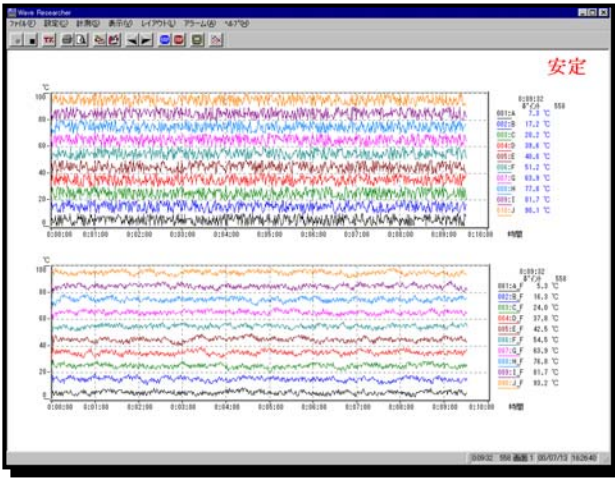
Wave Researcher

ファイル(F) 設定(C) 計測(M) 表示(V) レイアウト(L) アラーム(A) ヘルプ(H)

安定

℃

100
80
60
40
20
0

0:00:00 0:01:00 0:02:00 0:03:00 0:04:00 0:05:00 0:06:00 0:07:00 0:08:00 0:09:00 0:10:00 時間

0:09:32
ポイント 558

| | |
|---|---|
| 001:A | 7.3 ℃ |
| 002:B | 17.2 ℃ |
| 003:C | 28.2 ℃ |
| 004:D | 38.6 ℃ |
| 005:E | 46.6 ℃ |
| 006:F | 51.2 ℃ |
| 007:G | 63.9 ℃ |
| 008:H | 77.6 ℃ |
| 009:I | 81.7 ℃ |
| 010:J | 90.1 ℃ |

℃

100
80
60
40
20
0

0:00:00 0:01:00 0:02:00 0:03:00 0:04:00 0:05:00 0:06:00 0:07:00 0:08:00 0:09:00 0:10:00 時間

0:09:32
ポイント 558

| | |
|---|---|
| 001:A_F | 5.0 ℃ |
| 002:B_F | 16.3 ℃ |
| 003:C_F | 24.0 ℃ |
| 004:D_F | 37.8 ℃ |
| 005:E_F | 42.5 ℃ |
| 006:F_F | 54.5 ℃ |
| 007:G_F | 63.9 ℃ |
| 008:H_F | 76.8 ℃ |
| 009:I_F | 81.7 ℃ |
| 010:J_F | 93.2 ℃ |

0:09:32 558 画面 1 00/07/13 16:26:40